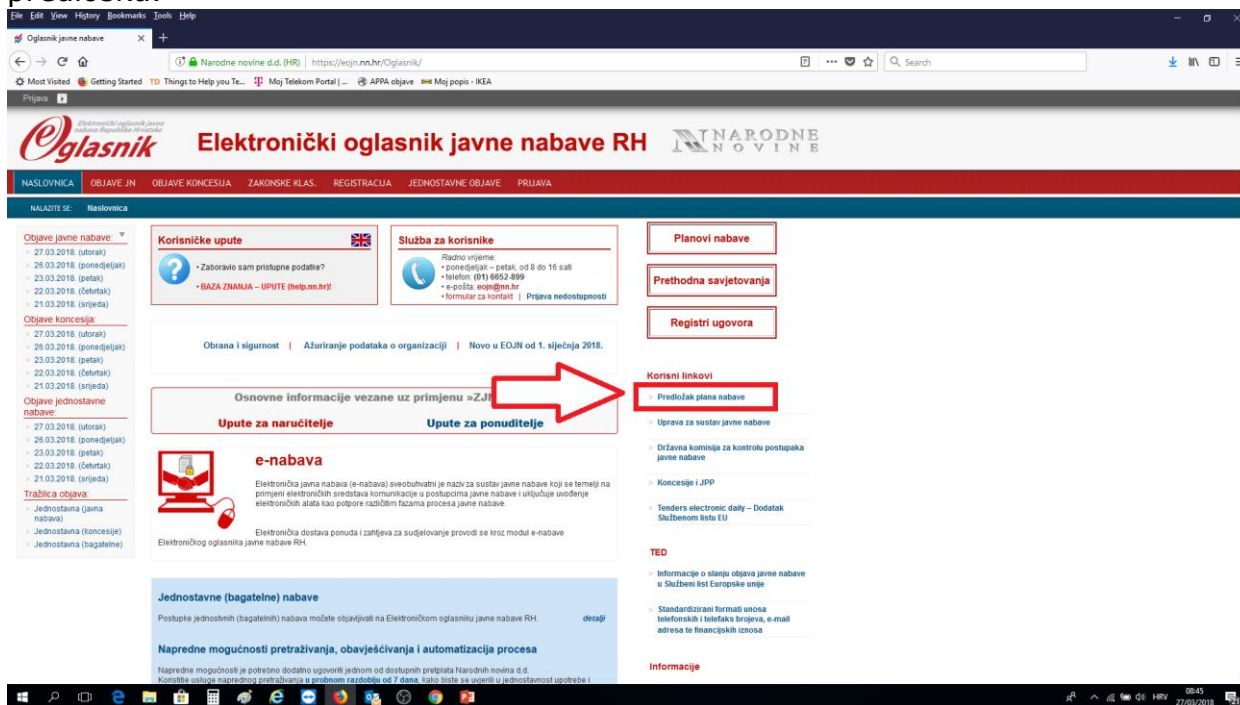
predložak

File Edit View History Bookmarks Tools Help

Oglasnik javne nabave

Narodne novine d.d. (HR) | https://eojn.nn.hr/Oglasnik/

Search

Most Visited Getting Started Things to Help you Te... Moj Telekom Portal | ... APPA objave Moj popis - IKEA

Prijava

Elektronički oglasnik javne nabave Republike Hrvatske

Oglasnik

Elektronički oglasnik javne nabave RH

NARODNE NOVINE

NASLOVNICA OBJAVE JN OBJAVE KONCESIJA ZAKONSKE KLAS. REGISTRACIJA JEDNOSTAVNE OBJAVE PRIJAVA

NALAZITE SE: Naslovnica

Objave javne nabave:
27.03.2018. (utorak)
26.03.2018. (ponedjeljak)
23.03.2018. (petak)
22.03.2018. (četvrtak)
21.03.2018. (srijeda)
Objave koncesija:
27.03.2018. (utorak)
26.03.2018. (ponedjeljak)
23.03.2018. (petak)
22.03.2018. (četvrtak)
21.03.2018. (srijeda)
Objave jednostavne nabave:
27.03.2018. (utorak)
26.03.2018. (ponedjeljak)
23.03.2018. (petak)
22.03.2018. (četvrtak)
21.03.2018. (srijeda)
Tražilica objava:
Jednostavna (javna nabava)
Jednostavna (koncesije)
Jednostavna (bagatelne)

Korisničke upute
• Zaboravio sam pristupne podatke?
• BAZA ZNANJA – UPUTE (help.nn.hr)!

Služba za korisnike
Radno vrijeme:
• ponedjeljak – petak, od 8 do 16 sati
• telefon: (01) 6652-899
• e-pošta: eojn@nn.hr
• formular za kontakt | Prijava nedostupnosti

Obrana i sigurnost | Ažuriranje podataka o organizaciji | Novo u EOJN od 1. siječnja 2018.

Osnovne informacije vezane uz primjenu »ZJN

Upute za naručitelje Upute za ponuditelje

e-nabava

Elektronička javna nabava (e-nabava) sveobuhvatni je naziv za sustav javne nabave koji se temelji na primjeni elektroničkih sredstava komunikacije u postupcima javne nabave i uključuje uvođenje elektroničkih alata kao potpore različitim fazama procesa javne nabave.

Elektronička dostava ponuda i zahtjeva za sudjelovanje provodi se kroz modul e-nabave Elektroničkog oglasnika javne nabave RH.

Jednostavne (bagatelne) nabave

Postupke jednostavnih (bagatelnih) nabava možete objavljivati na Elektroničkom oglasniku javne nabave RH. detalji

Napredne mogućnosti pretraživanja, obavješćivanja i automatizacija procesa

Napredne mogućnosti je potrebno dodatno ugovoriti jednom od dostupnih pretplata Narodnih novina d.d. Koristite usluge naprednog pretraživanja u probnom razdoblju od 7 dana, kako biste se uvjerili u jednostavnost upotrebe i

Planovi nabave

Prethodna savjetovanja

Registri ugovora

Korisni linkovi
Predložak plana nabave
Uprava za sustav javne nabave
Državna komisija za kontrolu postupaka javne nabave
Koncesije i JPP
Tenders electronic daily – Dodatak Službenom listu EU

TED
Informacije o slanju objava javne nabave u Službeni list Europske unije
Standardizirani formati unosa telefonskih i telefaks brojeva, e-mail adresa te financijskih iznosa

Informacije

HRV 08:45 27/03/2018